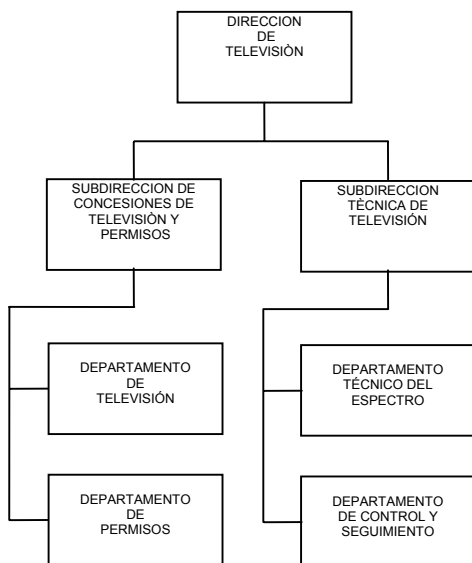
DIRECCION
DE
TELEVISIÒN

SUBDIRECCION DE
CONCESIONES DE
TELEVISIÒN Y
PERMISOS

SUBDIRECCION
TÈCNICA DE
TELEVISIÓN

DEPARTAMENTO
DE
TELEVISIÓN

DEPARTAMENTO
DE
PERMISOS

DEPARTAMENTO
TÉCNICO DEL
ESPECTRO

DEPARTAMENTO
DE CONTROL Y
SEGUIMIENTO